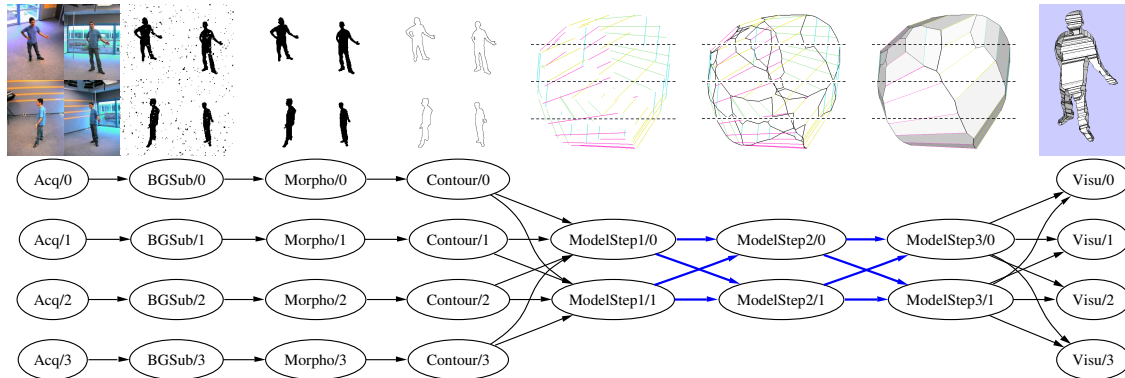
Acq/0
BGSub/0
Morpho/0
Contour/0
Visu/0

Acq/1
BGSub/1
Morpho/1
Contour/1
ModelStep1/0
ModelStep2/0
ModelStep3/0
Visu/1

Acq/2
BGSub/2
Morpho/2
Contour/2
ModelStep1/1
ModelStep2/1
ModelStep3/1
Visu/2

Acq/3
BGSub/3
Morpho/3
Contour/3
Visu/3